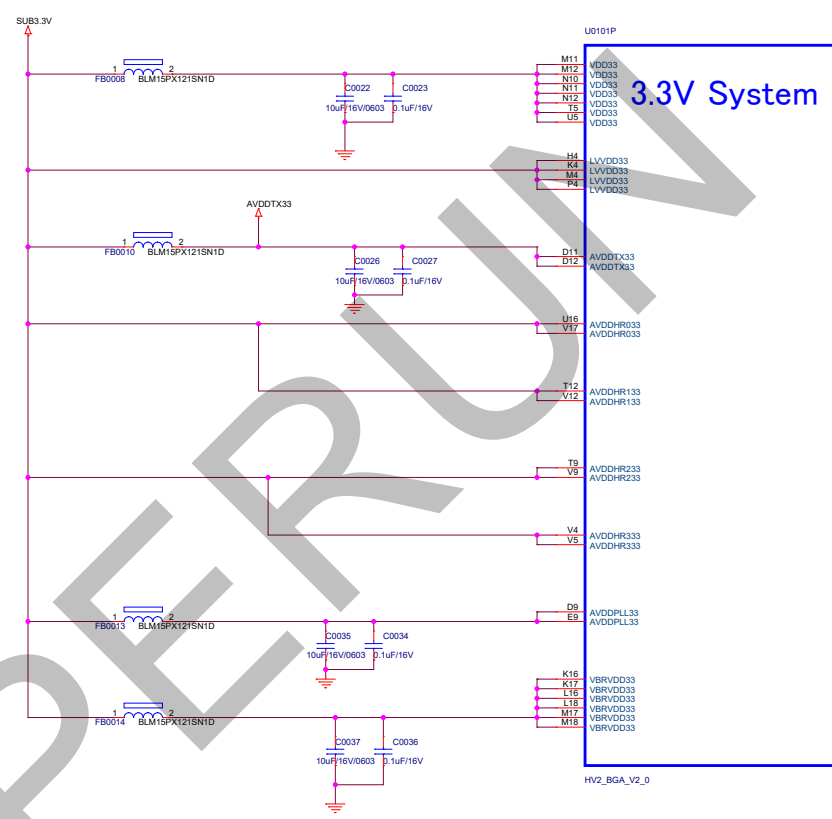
SUB3.3V

U0101P

1 2
FB0008 BLM15PX121SN1D

C0022 C0023
10uF/16V/0603 0.1uF/16V

M11 VDD33
M12 VDD33
N10 VDD33
N11 VDD33
N12 VDD33
T5 VDD33
U5 VDD33

3.3V System

H4 LVVDD33
K4 LVVDD33
M4 LVVDD33
P4 LVVDD33

AVDDTX33

1 2
FB0010 BLM15PX121SN1D

C0026 C0027
10uF/16V/0603 0.1uF/16V

D11 AVDDTX33
D12 AVDDTX33

U16 AVDDHR033
V17 AVDDHR033

T12 AVDDHR133
V12 AVDDHR133

T9 AVDDHR233
V9 AVDDHR233

V4 AVDDHR333
V5 AVDDHR333

D9 AVDDPLL33
E9 AVDDPLL33

1 2
FB0013 BLM15PX121SN1D

C0035 C0034
10uF/16V/0603 0.1uF/16V

K16 VBRVDD33
K17 VBRVDD33
L16 VBRVDD33
L18 VBRVDD33
M17 VBRVDD33
M18 VBRVDD33

1 2
FB0014 BLM15PX121SN1D

C0037 C0036
10uF/16V/0603 0.1uF/16V

HV2_BGA_V2_0

PERUN